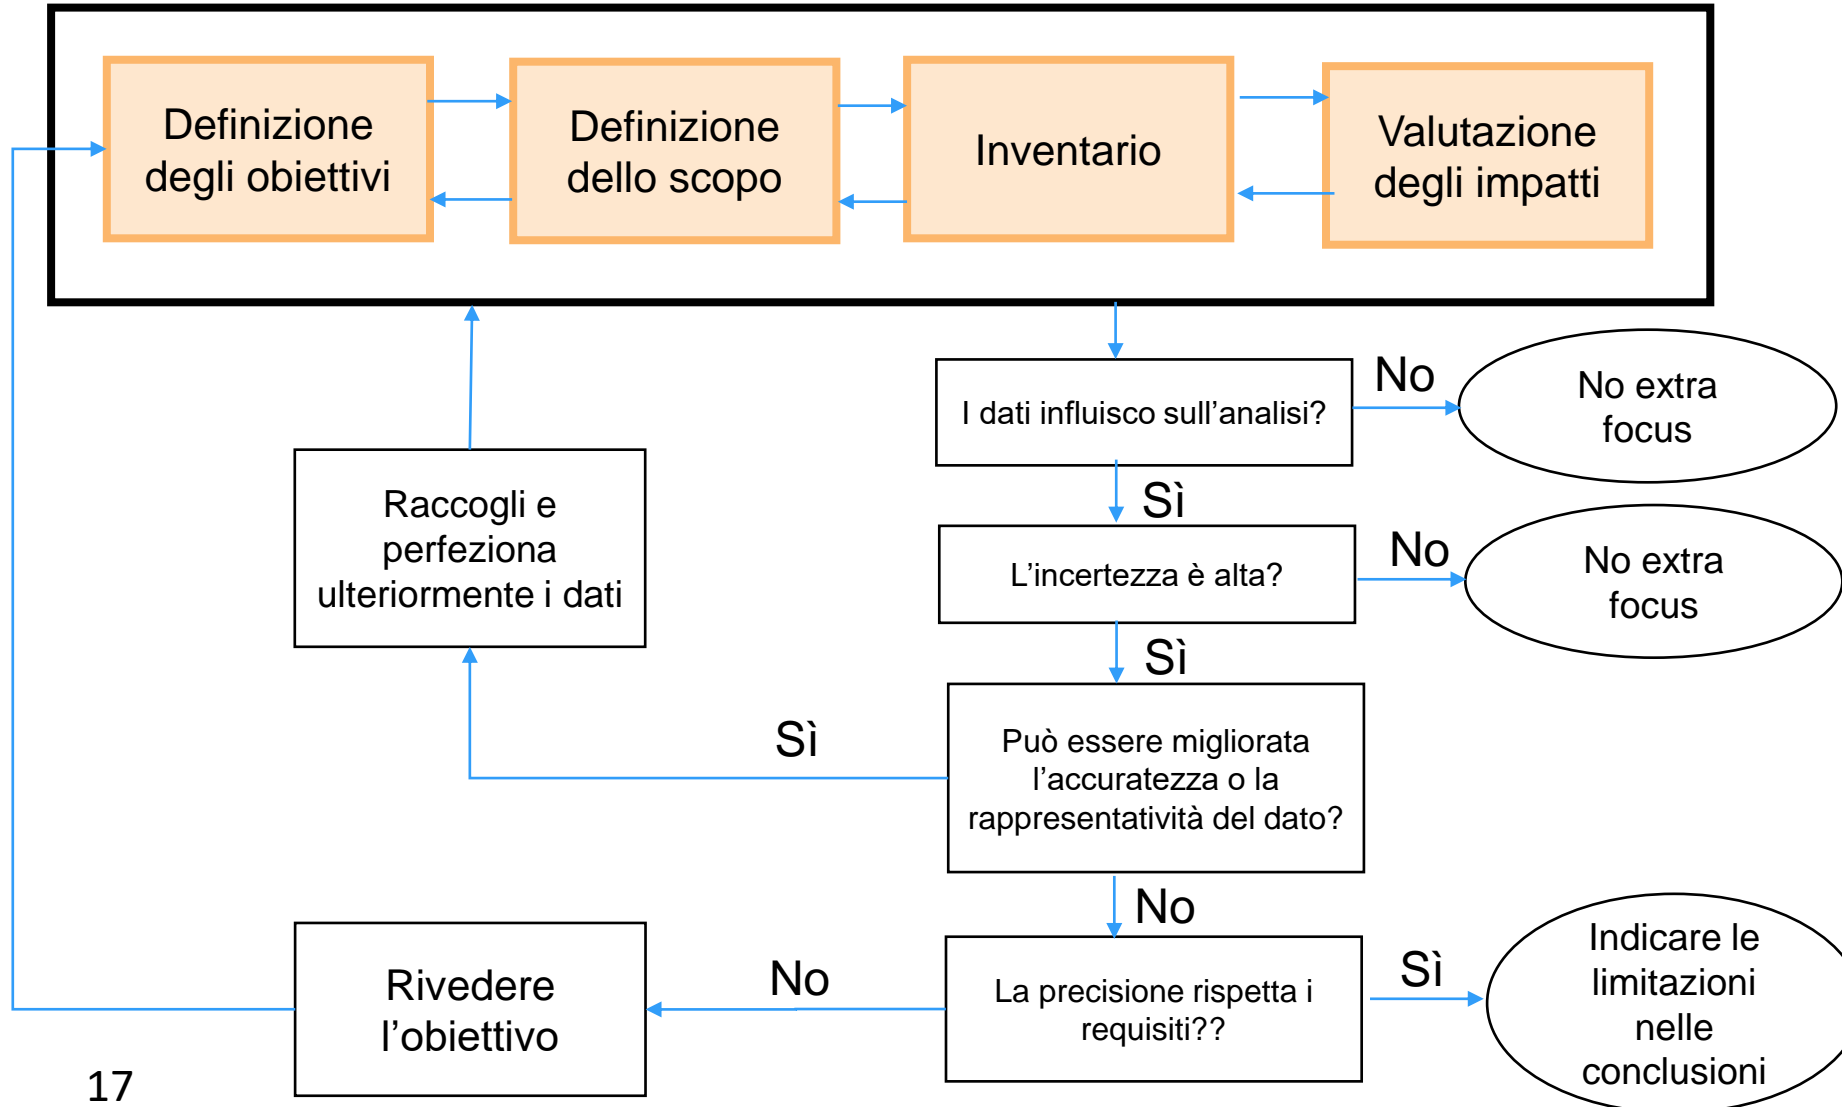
Definizione degli obiettivi

Definizione dello scopo

Inventario

Valutazione degli impatti

I dati influisco sull’analisi?

No

No extra focus

Sì

L’incertezza è alta?

No

No extra focus

Sì

Raccogli e perfeziona ulteriormente i dati

Sì

Può essere migliorata l’accuratezza o la rappresentatività del dato?

No

Rivedere l’obiettivo

No

La precisione rispetta i requisiti??

Sì

Indicare le limitazioni nelle conclusioni

17